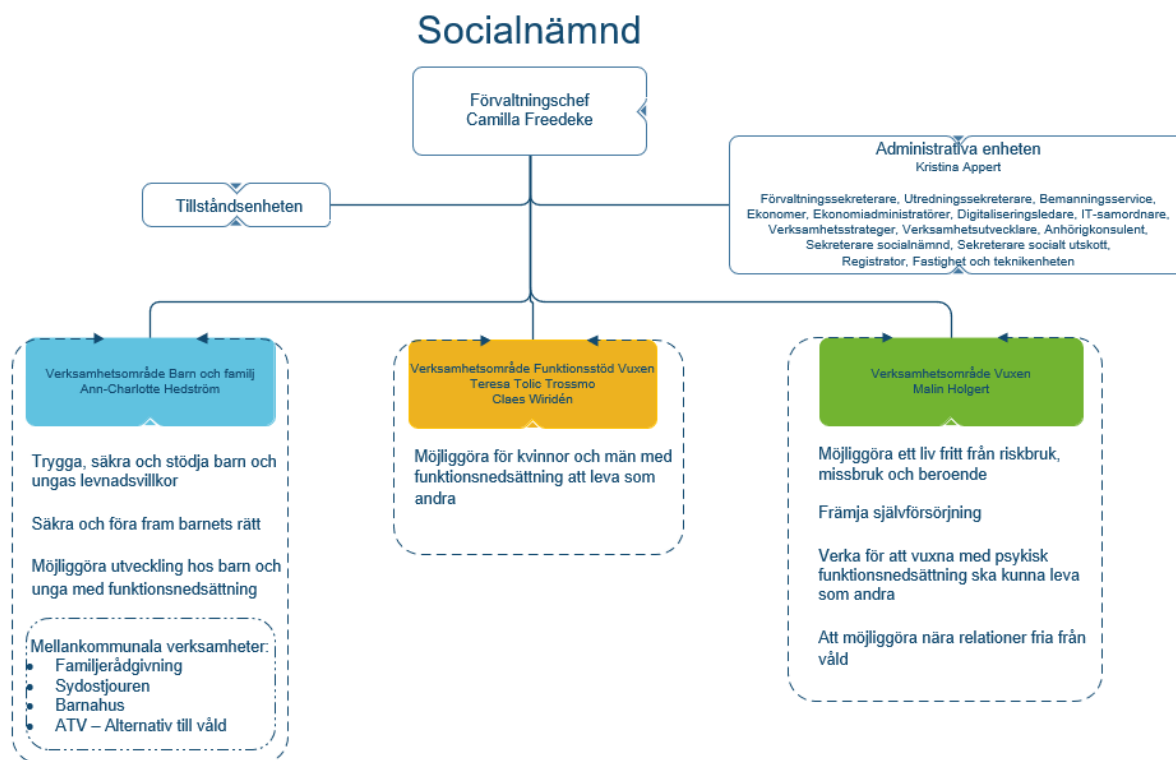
Socialnämnd

Förvaltningschef
Camilla Freedeke

Tillståndsenheten

Administrativa enheten
Kristina Appert

Förvaltningssekreterare, Utredningssekreterare, Bemanningsservice, Ekonomer, Ekonomiadministratörer, Digitaliseringsledare, IT-samordnare, Verksamhetsstrateger, Verksamhetsutvecklare, Anhörigkonsulent, Sekreterare socialnämnd, Sekreterare socialt utskott, Registrator, Fastighet och teknikenheten

Verksamhetsområde Barn och familj
Ann-Charlotte Hedström

Trygga, säkra och stödja barn och ungas levnadsvillkor

Säkra och föra fram barnets rätt

Möjliggöra utveckling hos barn och unga med funktionsnedsättning

Mellankommunala verksamheter:
- Familjerådgivning
- Sydostjouren
- Barnahus
- ATV – Alternativ till våld

Verksamhetsområde Funktionsstöd Vuxen
Teresa Tolic Trossmo
Claes Wiridén

Möjliggöra för kvinnor och män med funktionsnedsättning att leva som andra

Verksamhetsområde Vuxen
Malin Holgert

Möjliggöra ett liv fritt från riskbruk, missbruk och beroende

Främja självförsörjning

Verka för att vuxna med psykisk funktionsnedsättning ska kunna leva som andra

Att möjliggöra nära relationer fria från våld